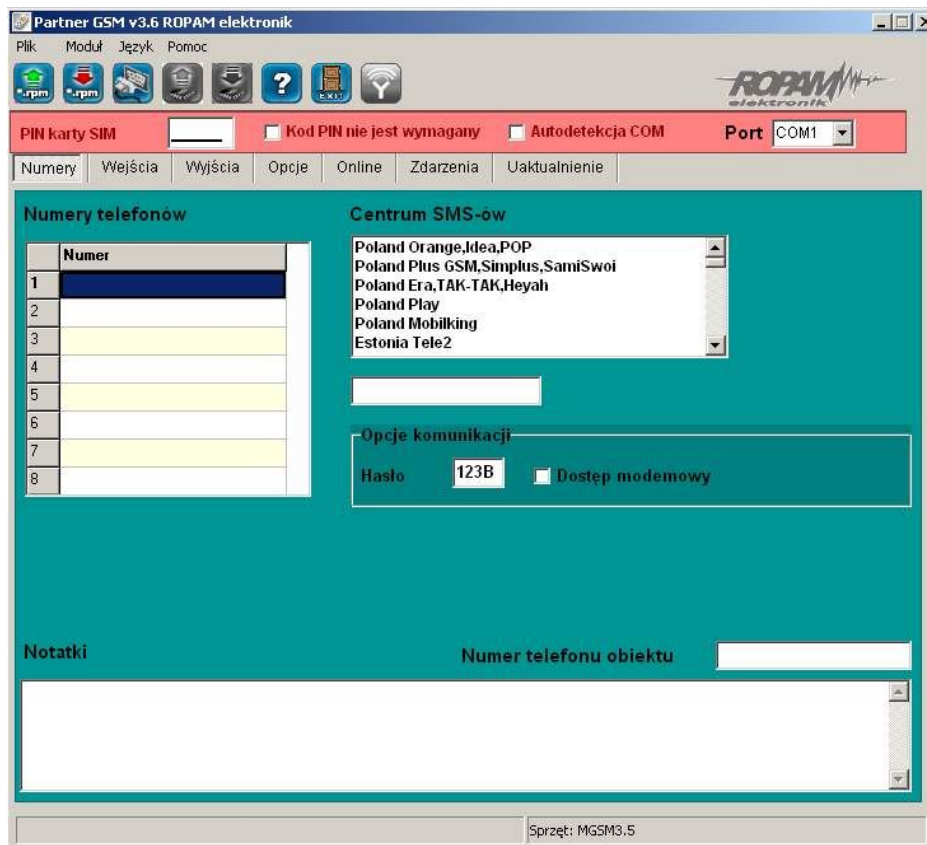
Partner GSM v3.6 ROPAM elektronik

Plik Moduł Język Pomoc

*.rpm *.rpm

EXIT

ROPAM elektronik

PIN karty SIM

Kod PIN nie jest wymagany

Autodetekcja COM

Port COM1

Numery | Wejścia | Wyjścia | Opcje | Online | Zdarzenia | Uaktualnienie

Numery telefonów

| | Numer |
|---|---|
| 1 | |
| 2 | |
| 3 | |
| 4 | |
| 5 | |
| 6 | |
| 7 | |
| 8 | |

Centrum SMS-ów

Poland Orange,Idea,POP
Poland Plus GSM,Simplus,SamiSwoi
Poland Era,TAK-TAK,Heyah
Poland Play
Poland Mobilking
Estonia Tele2

Opcje komunikacji

Hasło 123B

Dostęp modemowy

Notatki

Numer telefonu obiektu

Sprzęt: MGSM3.5